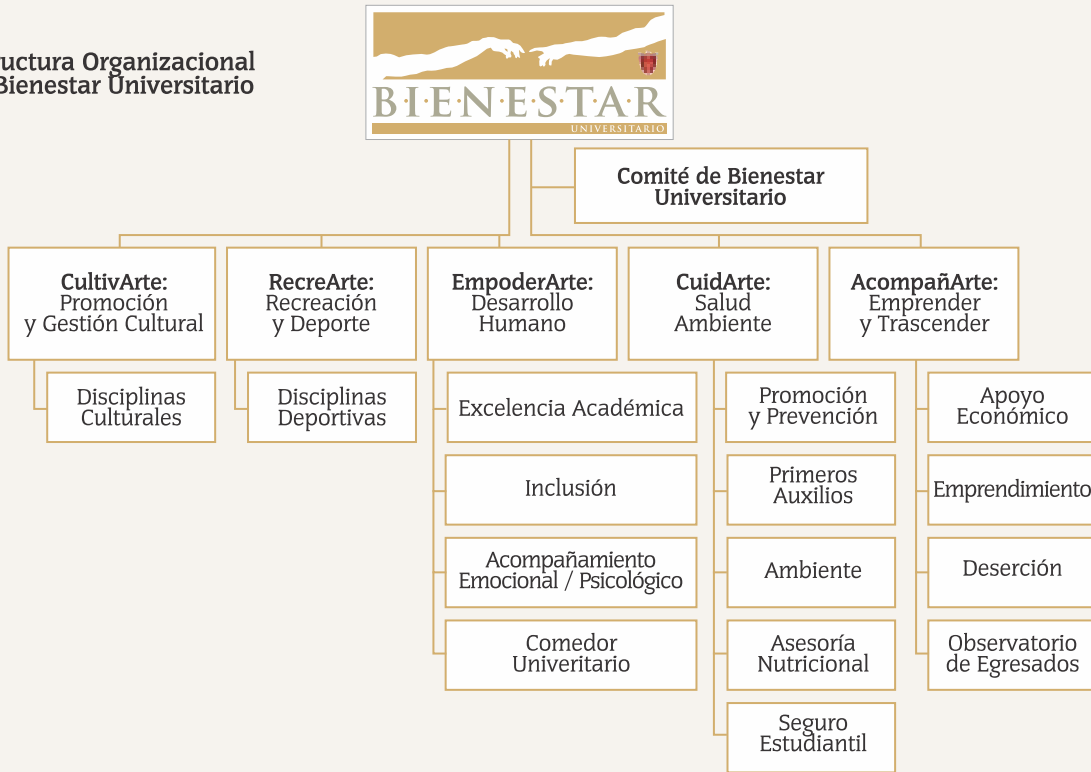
uctura Organizacional
Bienestar Universitario

BIENESTAR
UNIVERSITARIO

Comité de Bienestar Universitario

CultivArte: Promoción y Gestión Cultural

RecreArte: Recreación y Deporte

EmpoderArte: Desarrollo Humano

CuidArte: Salud Ambiente

AcompañArte: Emprender y Trascender

Disciplinas Culturales

Disciplinas Deportivas

Excelencia Académica

Inclusión

Acompañamiento Emocional / Psicológico

Comedor Univeritario

Promoción y Prevención

Primeros Auxilios

Ambiente

Asesoría Nutricional

Seguro Estudiantil

Apoyo Económico

Emprendimiento

Deserción

Observatorio de Egresados